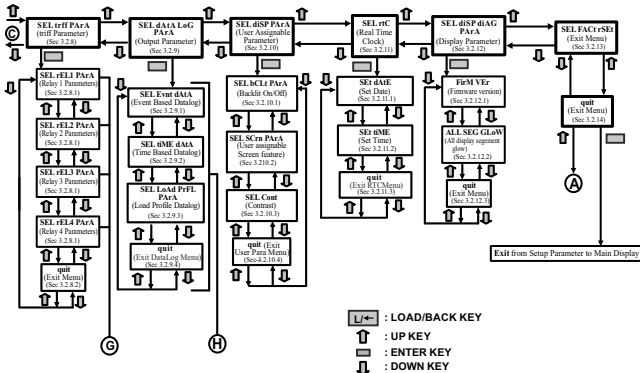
SEL trff PArA
(triff Parameter)
(Sec 3.2.8)

SEL dAtA LoG PArA
(Output Parameter)
(Sec 3.2.9)

SEL diSP PArA
(User Assignable Parameter)
(Sec 3.2.10)

SEL rtC
(Real Time Clock)
(Sec 3.2.11)

SEL diSP diAG PArA
(Display Parameter)
(Sec 3.2.12)

SEL FACt rSEt
(Exit Menu)
(Sec 3.2.13)

©

SEL rEL1 PArA
(Relay 1 Parameters)
(Sec 3.2.8.1)

SEL rEL2 PArA
(Relay 2 Parameters)
(Sec 3.2.8.1)

SEL rEL3 PArA
(Relay 3 Parameters)
(Sec 3.2.8.1)

SEL rEL4 PArA
(Relay 4 Parameters)
(Sec 3.2.8.1)

quit
(Exit Menu)
(Sec 3.2.8.2)

SEL Evnt dAtA
(Event Based Datalog)
(Sec 3.2.9.1)

SEL tiME dAtA
(Time Based Datalog)
(Sec 3.2.9.2)

SEL LoAd PrFL PArA
(Load Profile Datalog)
(Sec 3.2.9.3)

quit
(Exit DataLog Menu)
(Sec 3.2.9.4)

SEL bCLt PArA
(Backlit On/Off)
(Sec 3.2.10.1)

SEL SCrn PArA
(User assignable Screen feature)
(Sec 3.210.2)

SEL Cont
(Contrast)
(Sec 3.2.10.3)

quit (Exit User Para Menu)
(Sec 4.2.10.4)

SEt dAtE
(Set Date)
(Sec 3.2.11.1)

SEt tiME
(Set Time)
(Sec 3.2.11.2)

quit
(Exit RTCMenu)
(Sec 3.2.11.3)

FirM VEr
(Firmware version)
(Sec 3.2.12.1)

ALL SEG GLoW
(All display segement glow)
(Sec 3.2.12.2)

quit
(Exit Menu)
(Sec 3.2.12.3)

quit
(Exit Menu)
(Sec 3.2.14)

A

G

H

Exit from Setup Parameter to Main Display

L/← : LOAD/BACK KEY
: UP KEY
: ENTER KEY
: DOWN KEY